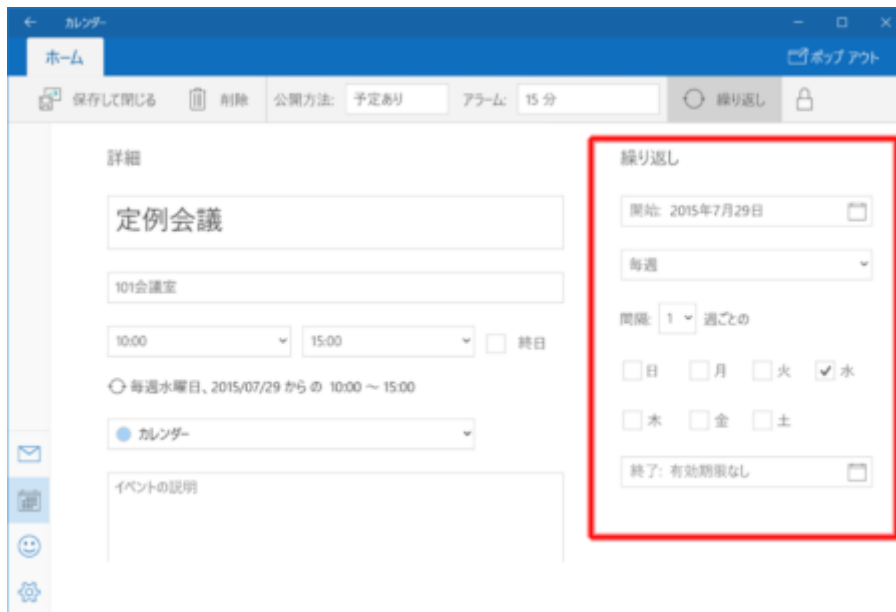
カレンダー

ホーム

ポップ アウト

保存して閉じる 削除 公開方法: 予定あり アラーム: 15 分 繰り返し

詳細

定例会議

101会議室

10:00 15:00 終日

毎週水曜日、2015/07/29 から の 10:00 ~ 15:00

カレンダー

イベントの説明

繰り返し

開始: 2015年7月29日

毎週

間隔: 1 週ごとの

日 月 火 水

木 金 土

終了: 有効期限なし